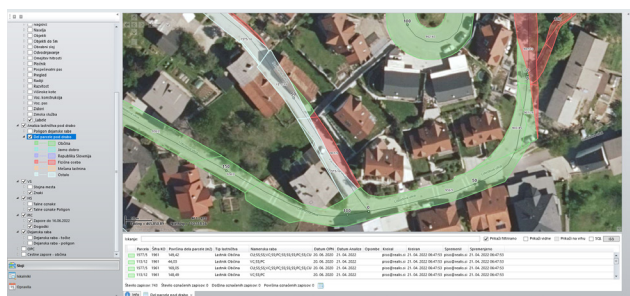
Regija
Naselja
Stavbe
Zbirnik za vse
Območje
Odmeščanje
Omejitev rabe
Površje
Prometni pas
Register
Kraji
Razvoj
Območje
Vrt, konstrukcija
Vrt, pas
Zidovi
Zaščita
Lastnina parcel pod stavbo
Poligon lastnika talje
Vsi parcele pod stavbo
Občina
Javno dobro
Republika Slovenija
Pravna oseba
Fizična oseba
Ostalo
Državna meja
Zidovi
Tamo-ozna
Tamo-ozna Poligon
Zapora 16.06.2022
Dugači
Sezname rabe
Sezname rabe - točke
Sezname rabe - poligon
Center zapore - zbirka
Slo
Sezname
Sezname

Izkazi

| | Parcela | Šifra KO | Površina dela parcele (m2) | Tip lastništva | Namenska raba | Datum OPN | Datum vnosa | Opombe | Kontakt | Kreiran | Spremenil | Spremenjeno |
|---|---|---|---|---|---|---|---|---|---|---|---|---|
| | 1577/3 | 1961 | 149,42 | Lastnik Občina | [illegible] | 20. 06. 2020 | 21. 04. 2022 | | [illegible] | 21. 04. 2022 08:47:53 | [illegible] | 21. 04. 2022 08:47:53 |
| | 1133/2 | 1961 | 44,03 | Lastnik Občina | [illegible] | 20. 06. 2020 | 21. 04. 2022 | | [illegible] | 21. 04. 2022 08:47:53 | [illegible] | 21. 04. 2022 08:47:53 |
| | 1577/3 | 1961 | 105,03 | Lastnik Občina | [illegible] | 20. 06. 2020 | 21. 04. 2022 | | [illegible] | 21. 04. 2022 08:47:53 | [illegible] | 21. 04. 2022 08:47:53 |
| | 1577/3 | 1961 | 128,18 | Lastnik Občina | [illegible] | 20. 06. 2020 | 21. 04. 2022 | | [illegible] | 21. 04. 2022 08:47:53 | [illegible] | 21. 04. 2022 08:47:53 |

Prikaži filtrirano
Prikaži vidne
Prikaži na vrhu
SQL
Vse

Število zapisov: 163 Število označenih zapisov: 0 Dolžina označenih zapisov: 0 Površina označenih zapisov: 0

Vsi parcele pod stavbo